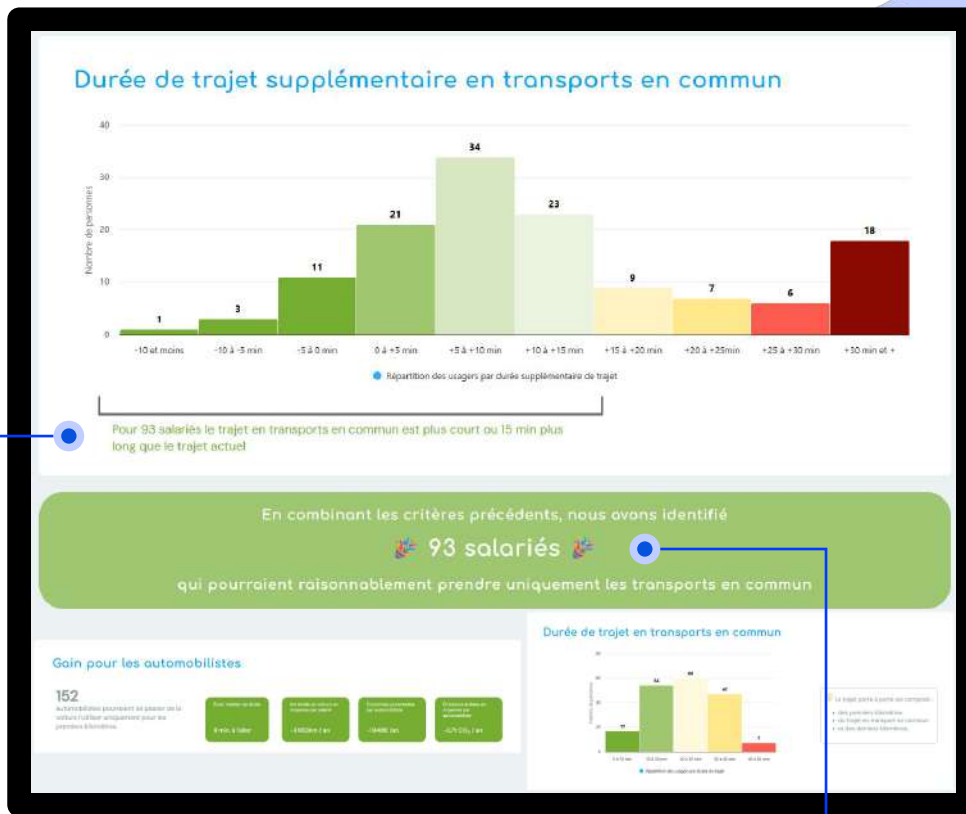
Durée de trajet supplémentaire en transports en commun

40
30
20
10
0

Nombre de personnes

1
3
11
21
34
23
9
7
6
18

-10 et moins
-10 à -5 min
-5 à 0 min
0 à +5 min
+5 à +10 min
+10 à +15 min
+15 à +20 min
+20 à +25min
+25 à +30 min
+30 min et +

Répartition des usagers par durée supplémentaire de trajet

Pour 93 salariés le trajet en transports en commun est plus court ou 15 min plus long que le trajet actuel

En combinant les critères précédents, nous avons identifié

93 salariés

qui pourraient raisonnablement prendre uniquement les transports en commun

Gain pour les automobilistes

152
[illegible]

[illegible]

Durée de trajet en transports en commun

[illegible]